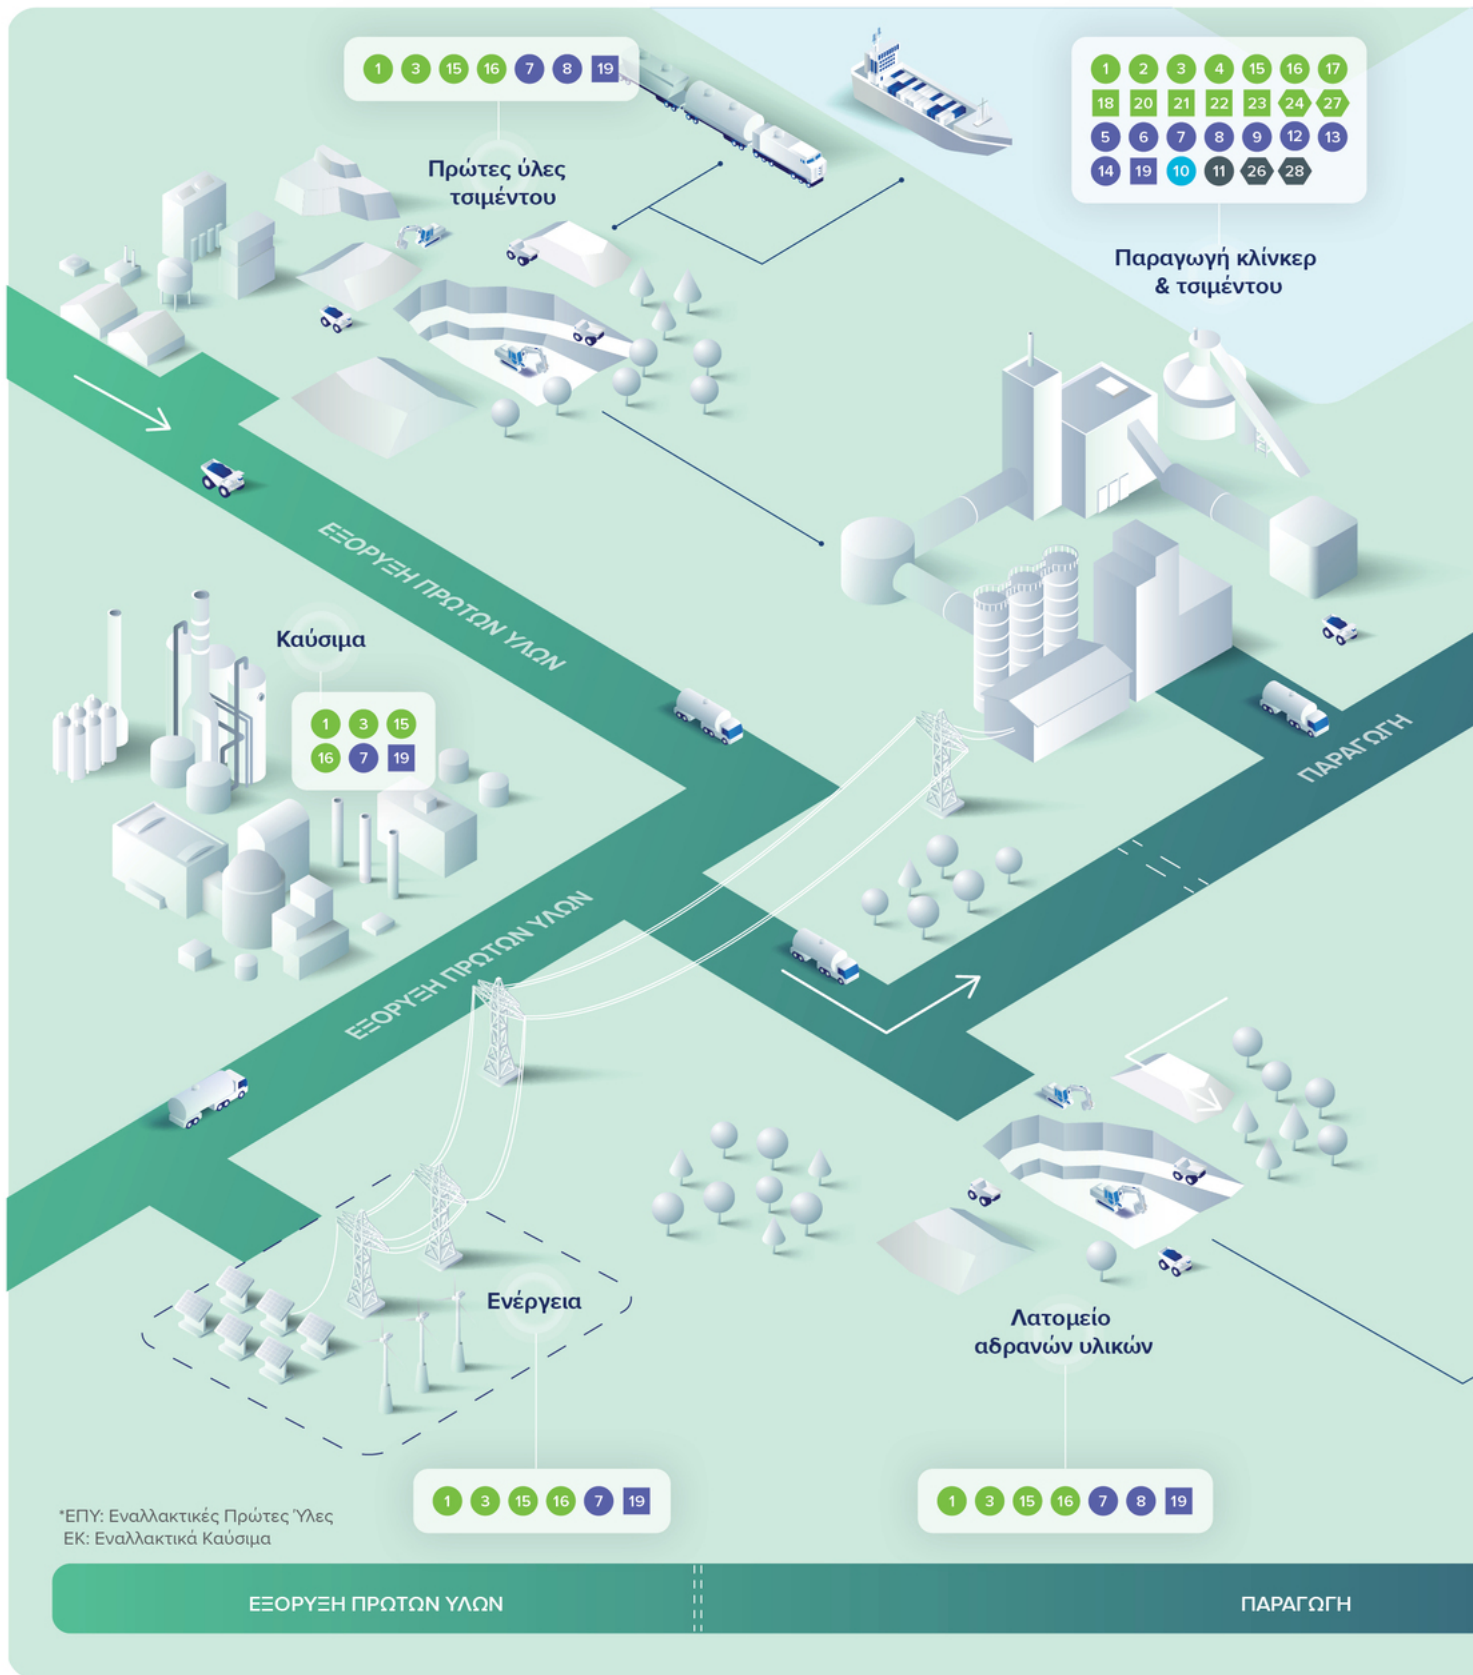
1 3 15 16 7 8 19

Πρώτες ύλες τσιμέντου

1 2 3 4 15 16 17
18 20 21 22 23 24 27
5 6 7 8 9 12 13
14 19 10 11 26 28

Παραγωγή κλίνκερ & τσιμέντου

ΕΞΟΡΥΞΗ ΠΡΩΤΩΝ ΥΛΩΝ

Καύσιμα

1 3 15
16 7 19

ΠΑΡΑΓΩΓΗ

ΕΞΟΡΥΞΗ ΠΡΩΤΩΝ ΥΛΩΝ

Ενέργεια

Λατομείο αδρανών υλικών

1 3 15 16 7 19

1 3 15 16 7 8 19

*ΕΠΥ: Εναλλακτικές Πρώτες Ύλες
ΕΚ: Εναλλακτικά Καύσιμα

ΕΞΟΡΥΞΗ ΠΡΩΤΩΝ ΥΛΩΝ

ΠΑΡΑΓΩΓΗ